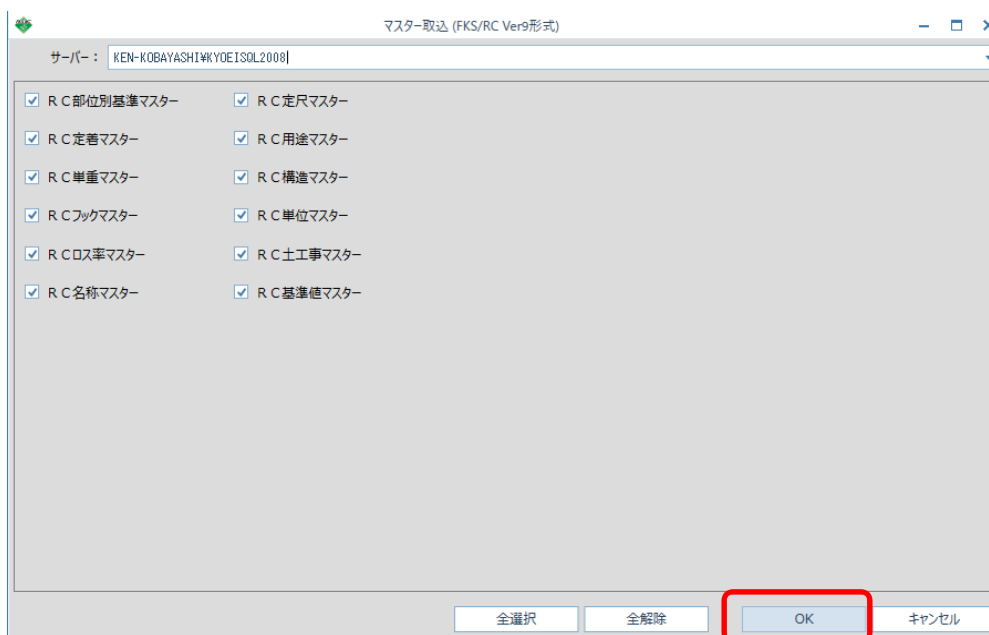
マスター取込 (FKS/RC Ver9形式)

サーバー： KEN-KOBAYASHI¥KYOEISQL2008

☑ ＲＣ部位別基準マスター
☑ ＲＣ定着マスター
☑ ＲＣ単重マスター
☑ ＲＣフックマスター
☑ ＲＣロス率マスター
☑ ＲＣ名称マスター

☑ ＲＣ定尺マスター
☑ ＲＣ用途マスター
☑ ＲＣ構造マスター
☑ ＲＣ単位マスター
☑ ＲＣ土工事マスター
☑ ＲＣ基準値マスター

全選択
全解除
OK
キャンセル